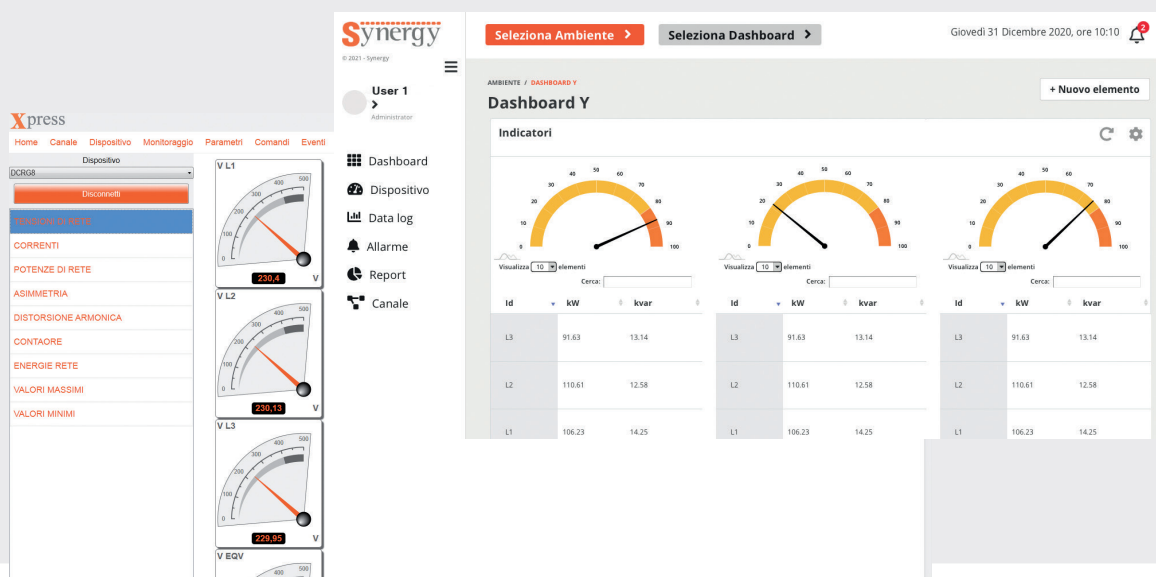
Xpress

Home Canale Dispositivo Monitoraggio Parametri Comandi Eventi

Dispositivo

DCRG8

Disconnetti

TENSIONI DI RETE

CORRENTI

POTENZE DI RETE

ASIMMETRIA

DISTORSIONE ARMONICA

CONTATORE

ENERGIE RETE

VALORI MASSIMI

VALORI MINIMI

V L1

0 100 200 300 400 500

230,4 V

V L2

0 100 200 300 400 500

230,13 V

V L3

0 100 200 300 400 500

229,95 V

V EQV

400 500

Synergy

© 2021 - Synergy

User 1

>

Administrator

Dashboard

Dispositivo

Data log

Allarme

Report

Canale

Seleziona Ambiente >

Seleziona Dashboard >

Giovedì 31 Dicembre 2020, ore 10:10

2

AMBIENTE / DASHBOARD Y

Dashboard Y

+ Nuovo elemento

Indicatori

0 10 20 30 40 50 60 70 80 90 100

Visualizza 10 elementi

Cerca:

| Id | kW | kvar |
|---|---|---|
| L3 | 91.63 | 13.14 |
| L2 | 110.61 | 12.58 |
| L1 | 106.23 | 14.25 |

0 10 20 30 40 50 60 70 80 90 100

Visualizza 10 elementi

Cerca:

| Id | kW | kvar |
|---|---|---|
| L3 | 91.63 | 13.14 |
| L2 | 110.61 | 12.58 |
| L1 | 106.23 | 14.25 |

0 10 20 30 40 50 60 70 80 90 100

Visualizza 10 elementi

Cerca:

| Id | kW | kvar |
|---|---|---|
| L3 | 91.63 | 13.14 |
| L2 | 110.61 | 12.58 |
| L1 | 106.23 | 14.25 |